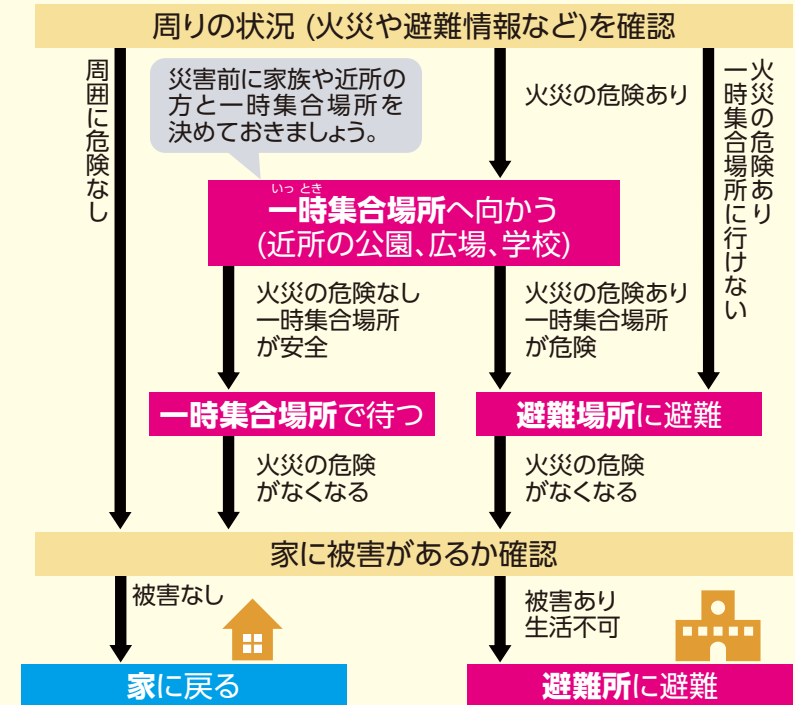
周りの状況 (火災や避難情報など)を確認

周囲に危険なし

災害前に家族や近所の方と一時集合場所を決めておきましょう。

火災の危険あり

火災の危険あり一時集合場所に行けない

いっとき
一時集合場所へ向かう
(近所の公園、広場、学校)

火災の危険なし
一時集合場所
が安全

火災の危険あり
一時集合場所
が危険

一時集合場所で待つ

避難場所に避難

火災の危険
がなくなる

火災の危険
がなくなる

家に被害があるか確認

被害なし

被害あり
生活不可

家に戻る

避難所に避難